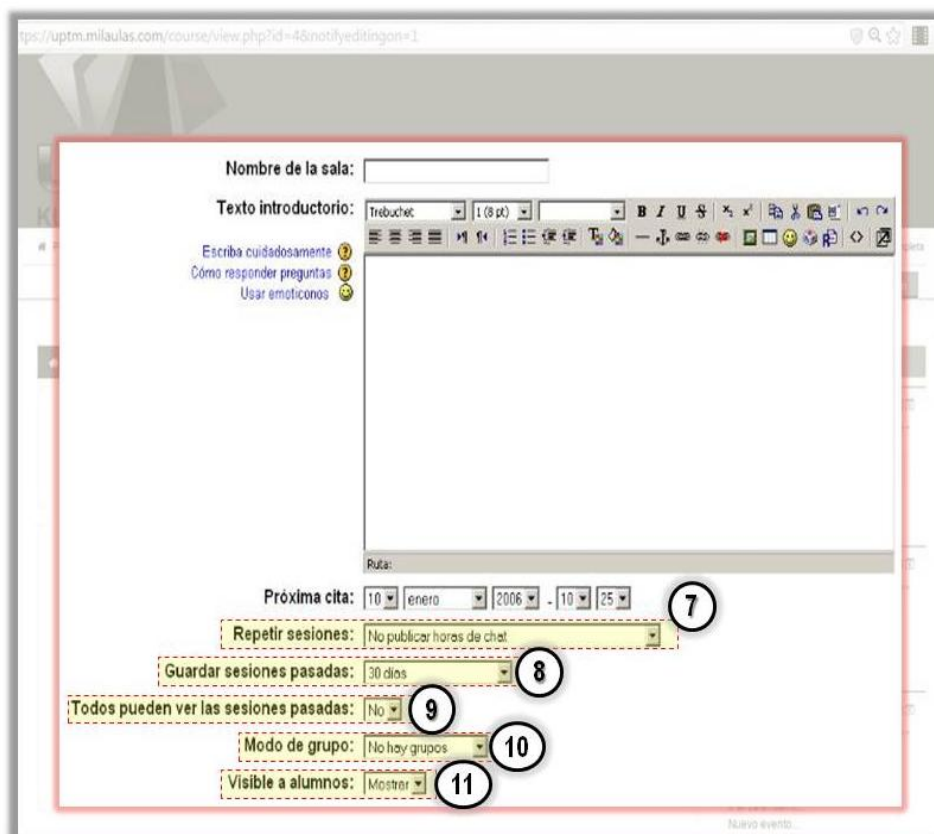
tps://uptm.milaulas.com/course/view.php?id=4&notifyeditingon=1

Nombre de la sala:

Texto introductorio: Trebuchet 1 (8 pt)

Escriba cuidadosamente
Cómo responder preguntas
Usar emoticonos

Ruta:

Próxima cita: 10 enero 2006 - 10 25

7

Repetir sesiones: No publicar horas de chat

Guardar sesiones pasadas: 30 días

8

Todos pueden ver las sesiones pasadas: No

9

Modo de grupo: No hay grupos

10

Visible a alumnos: Mostrar

11

Nuevo evento...